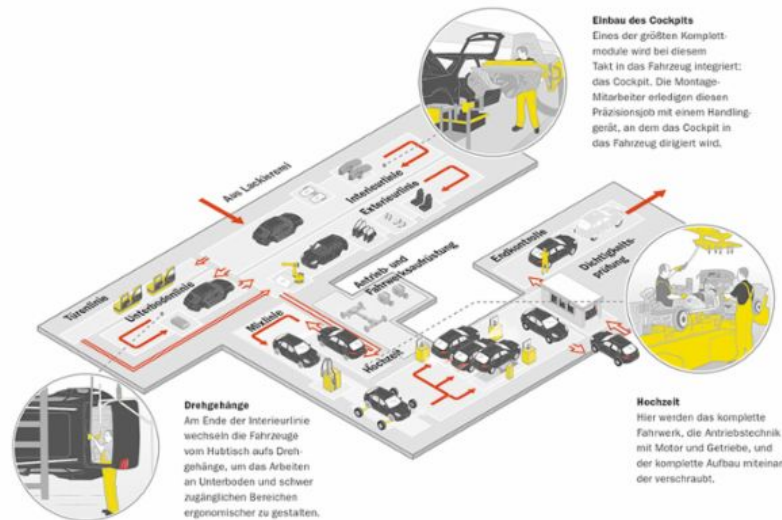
Einbau des Cockpits
Eines der größten Komplettmodule wird bei diesem Takt in das Fahrzeug integriert: das Cockpit. Die Montage-Mitarbeiter erledigen diesen Präzisionsjob mit einem Handlinggerät, an dem das Cockpit in das Fahrzeug dirigiert wird.

Aus Lackiererei

Interieurlinie

Exterieurlinie

Antrieb- und Fahrwerksaufrüstung

Endkontrolle

Dichtigkeitsprüfung

Türenlinie

Unterbodenlinie

Mixlinie

Hochzeit

Drehgehänge
Am Ende der Interieurlinie wechseln die Fahrzeuge vom Hubtisch aufs Drehgehänge, um das Arbeiten an Unterboden und schwer zugänglichen Bereichen ergonomischer zu gestalten.

Hochzeit
Hier werden das komplette Fahrwerk, die Antriebstechnik mit Motor und Getriebe, und der komplette Aufbau miteinan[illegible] verschraubt.